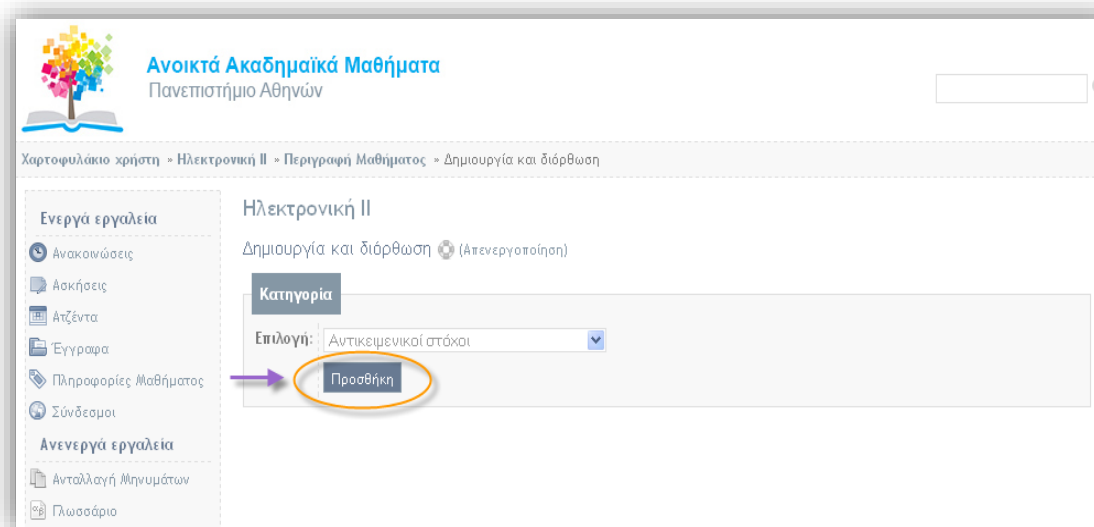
Ανοικτά Ακαδημαϊκά Μαθήματα
Πανεπιστήμιο Αθηνών

Χαρτοφυλάκιο χρήστη » Ηλεκτρονική ΙΙ » Περιγραφή Μαθήματος » Δημιουργία και διόρθωση

Ενεργά εργαλεία
Ανακοινώσεις
Ασκήσεις
Ατζέντα
Έγγραφα
Πληροφορίες Μαθήματος
Σύνδεσμοι
Ανενεργά εργαλεία
Ανταλλαγή Μηνυμάτων
Γλωσσάριο

Ηλεκτρονική ΙΙ
Δημιουργία και διόρθωση (Απενεργοποίηση)

Κατηγορία
Επιλογή: Αντικειμενικοί στόχοι
Προσθήκη